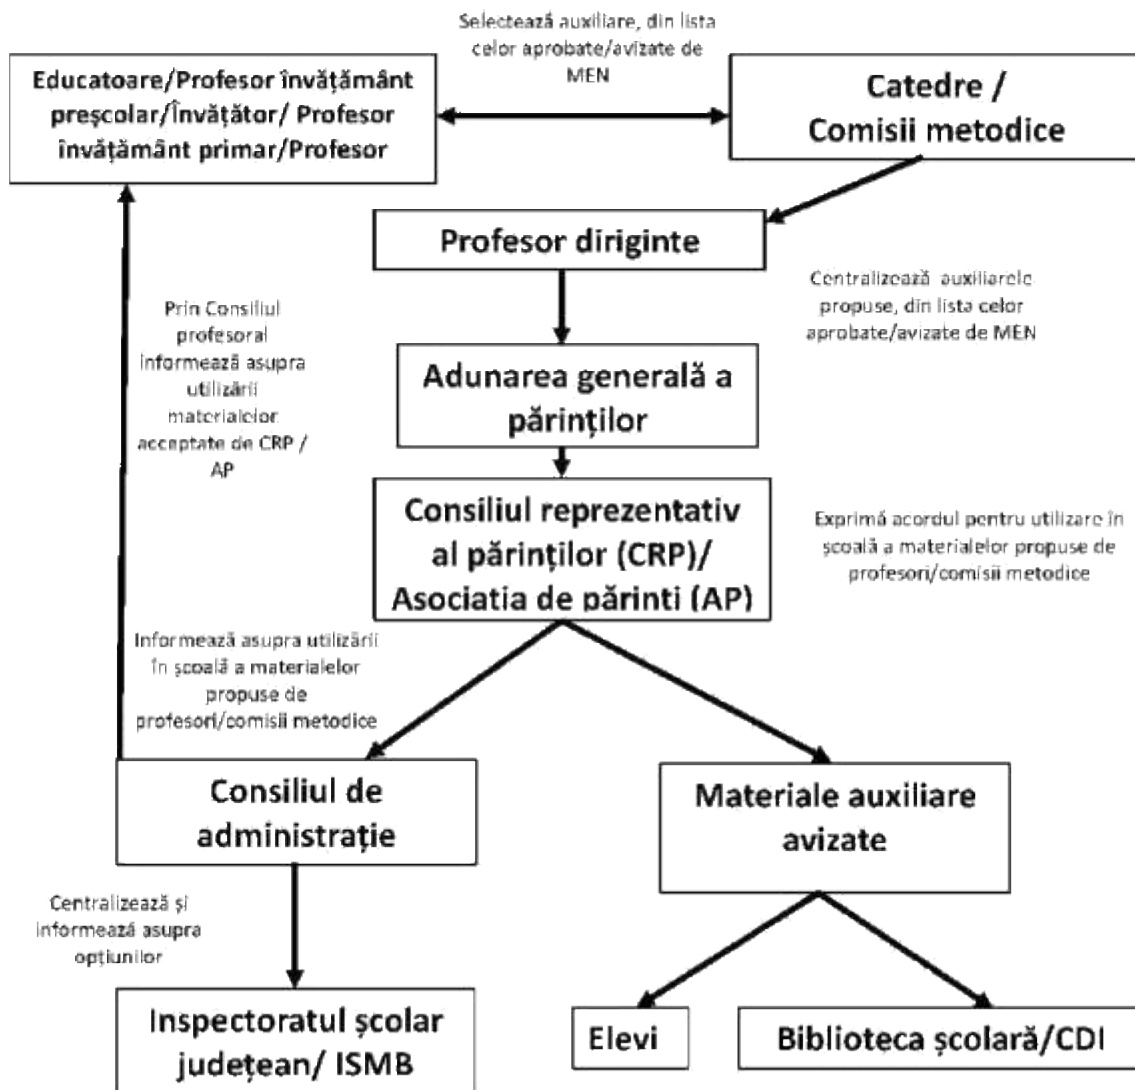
Selectează auxiliare, din lista celor aprobate/avizate de MEN

Educatoare/Profesor învățământ preșcolar/Învățător/ Profesor învățământ primar/Profesor

Catedre / Comisii metodice

Profesor diriginte

Centralizează auxiliarele propuse, din lista celor aprobate/avizate de MEN

Prin Consiliul profesoral informează asupra utilizării materialelor acceptate de CRP / AP

Adunarea generală a părinților

Consiliul reprezentativ al părinților (CRP)/ Asociatia de părinti (AP)

Exprimă acordul pentru utilizare în școală a materialelor propuse de profesori/comisii metodice

Informează asupra utilizării în școală a materialelor propuse de profesori/comisii metodice

Consiliul de administrație

Materiale auxiliare avizate

Centralizează și informează asupra opțiunilor

Inspectoratul școlar județean/ ISMB

Elevi

Biblioteca școlară/CDI